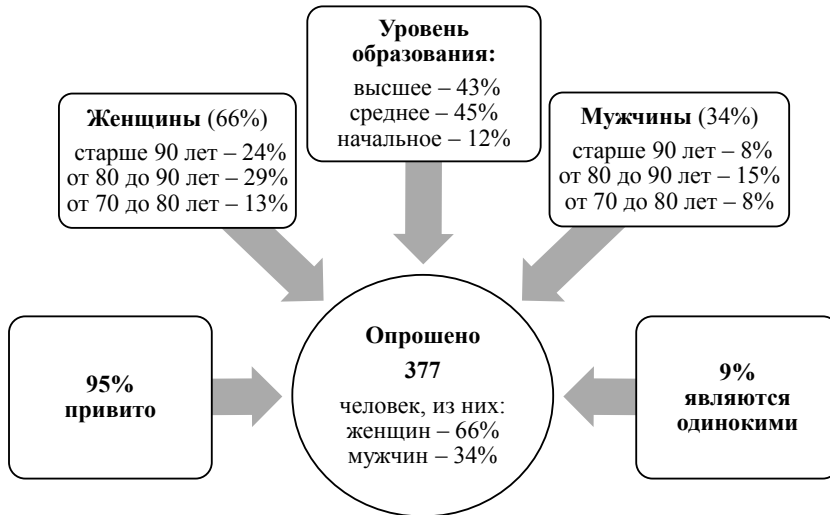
**Уровень образования:**
высшее – 43%
среднее – 45%
начальное – 12%

**Женщины** (66%)
старше 90 лет – 24%
от 80 до 90 лет – 29%
от 70 до 80 лет – 13%

**Мужчины** (34%)
старше 90 лет – 8%
от 80 до 90 лет – 15%
от 70 до 80 лет – 8%

**95% привито**

**Опрошено**
**377**
человек, из них:
женщин – 66%
мужчин – 34%

**9% являются одинокими**